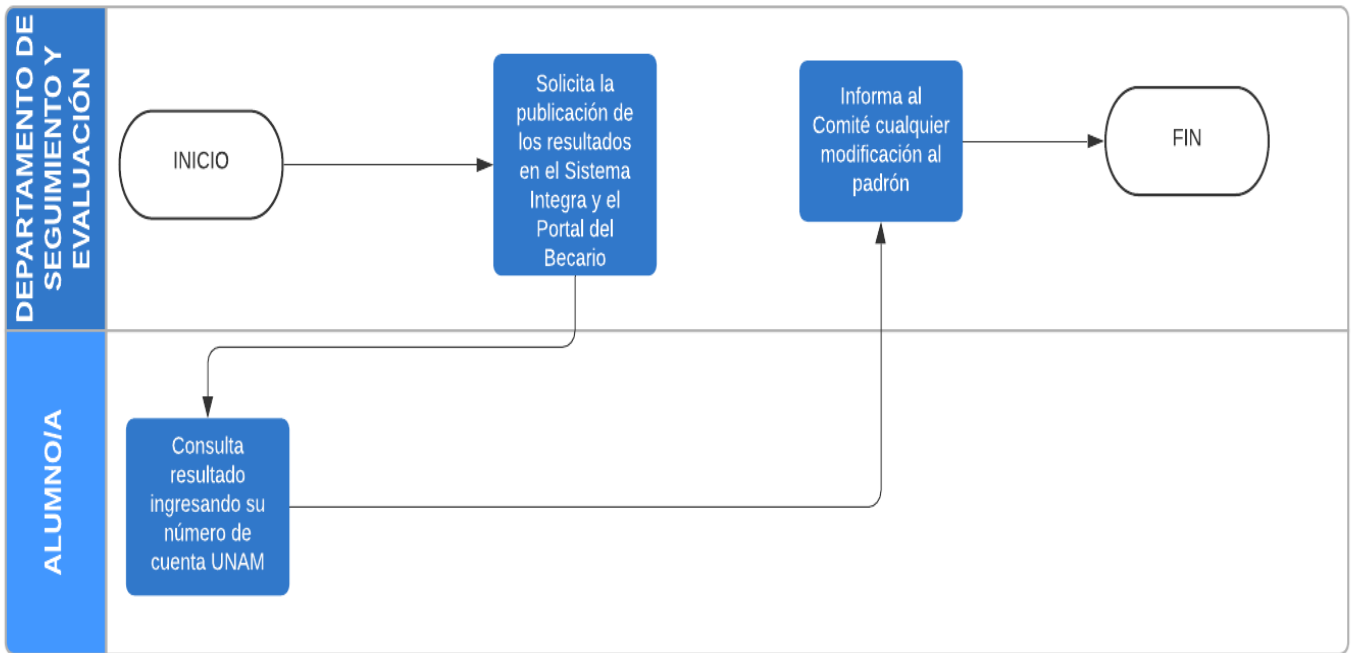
DEPARTAMENTO DE SEGUIMIENTO Y EVALUACIÓN

INICIO

Solicita la publicación de los resultados en el Sistema Integra y el Portal del Becario

Informa al Comité cualquier modificación al padrón

FIN

ALUMNO/A

Consulta resultado ingresando su número de cuenta UNAM